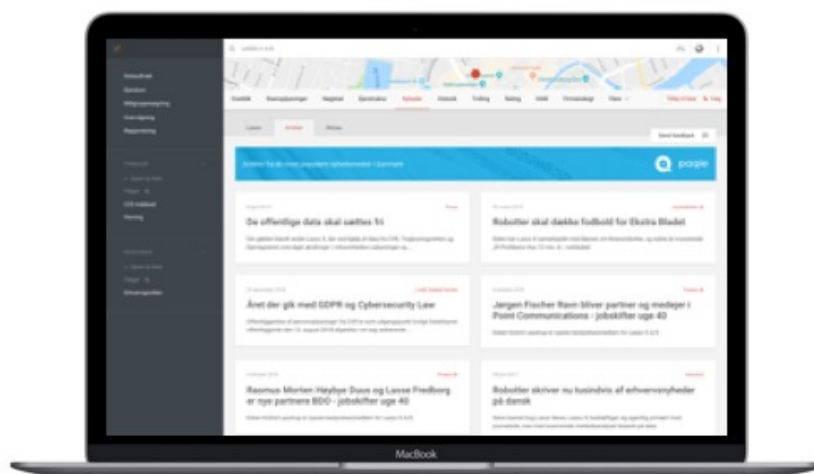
paqle

De offentlige data skal sættes fri

Robotter skal dække fodbold for Ekstra Bladet

Året der gik med GDPR og Cybersecurity Law

Jørgen Fischer Ravn bliver partner og medejer i Point Communications - jobskifter uge 40

Rasmus Morten Høybye Duus og Lasse Fredborg er nye partnere BDO - jobskifter uge 40

Robotter skriver nu tusindvis af erhvervsnyheder på dansk

MacBook